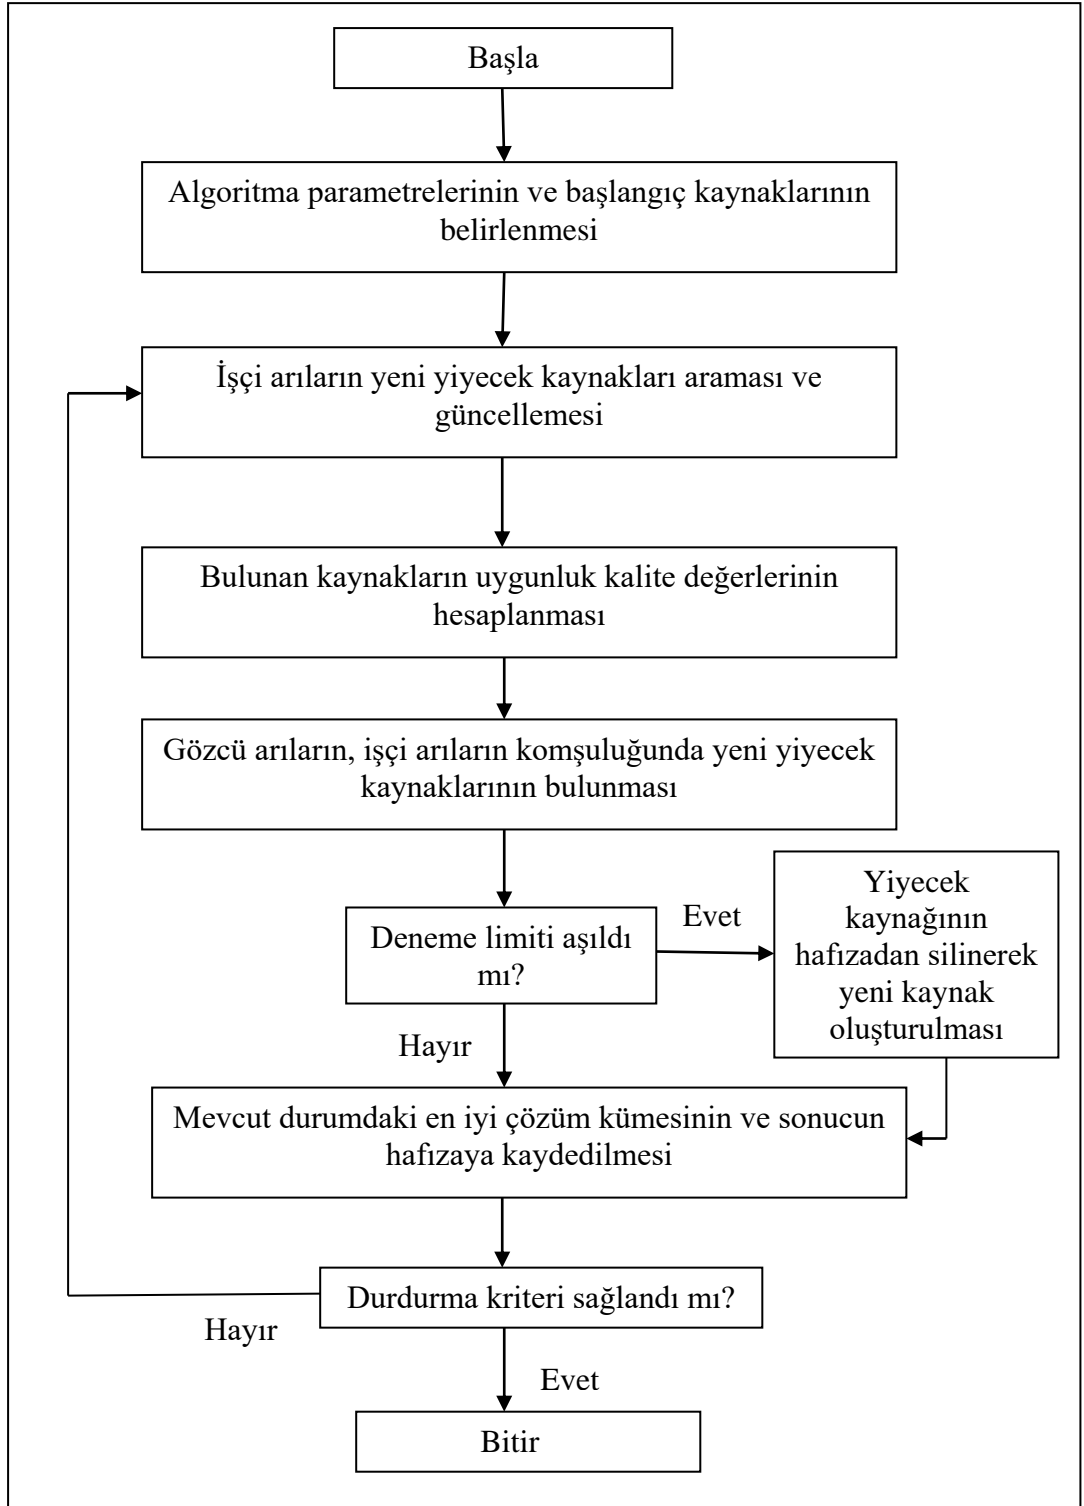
Başla

Algoritma parametrelerinin ve başlangıç kaynaklarının belirlenmesi

İşçi arıların yeni yiyecek kaynakları araması ve güncellemesi

Bulunan kaynakların uygunluk kalite değerlerinin hesaplanması

Gözcü arıların, işçi arıların komşuluğunda yeni yiyecek kaynaklarının bulunması

Deneme limiti aşıldı mı?

Evet

Yiyecek kaynağının hafızadan silinerek yeni kaynak oluşturulması

Hayır

Mevcut durumdaki en iyi çözüm kümesinin ve sonucun hafızaya kaydedilmesi

Durdurma kriteri sağlandı mı?

Hayır

Evet

Bitir